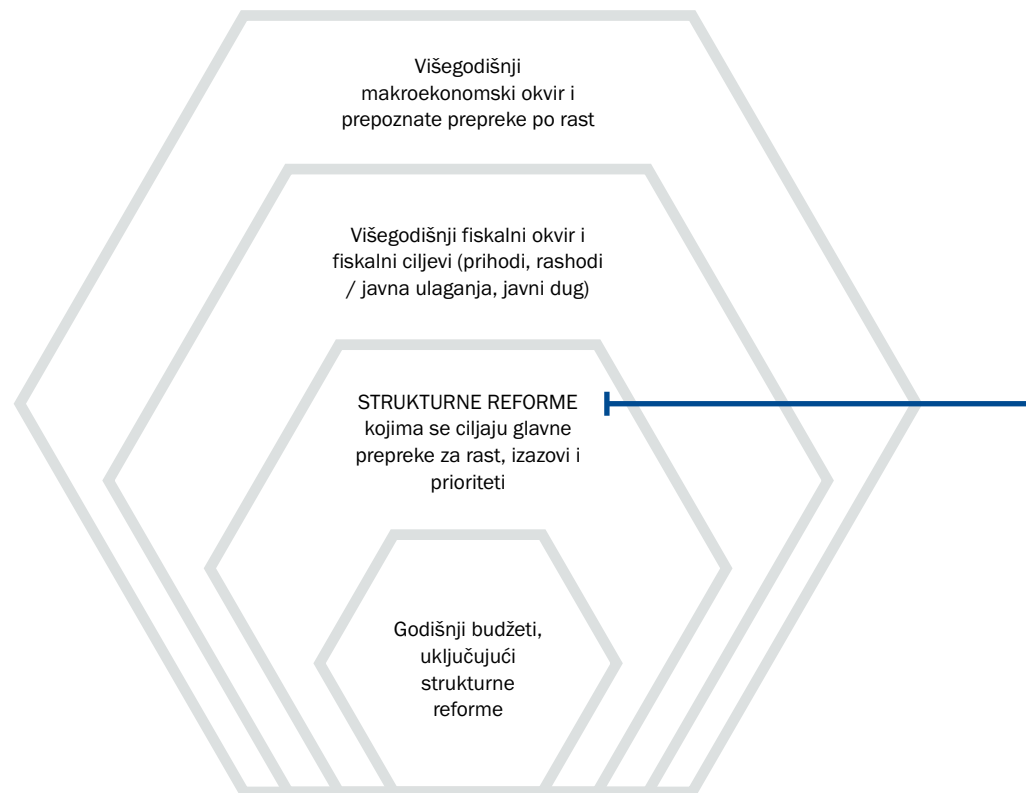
Višegodišnji makroekonomski okvir i prepoznate prepreke po rast

Višegodišnji fiskalni okvir i fiskalni ciljevi (prihodi, rashodi / javna ulaganja, javni dug)

STRUKTURNE REFORME kojima se ciljaju glavne prepreke za rast, izazovi i prioriteti

Godišnji budžeti, uključujući strukturne reforme